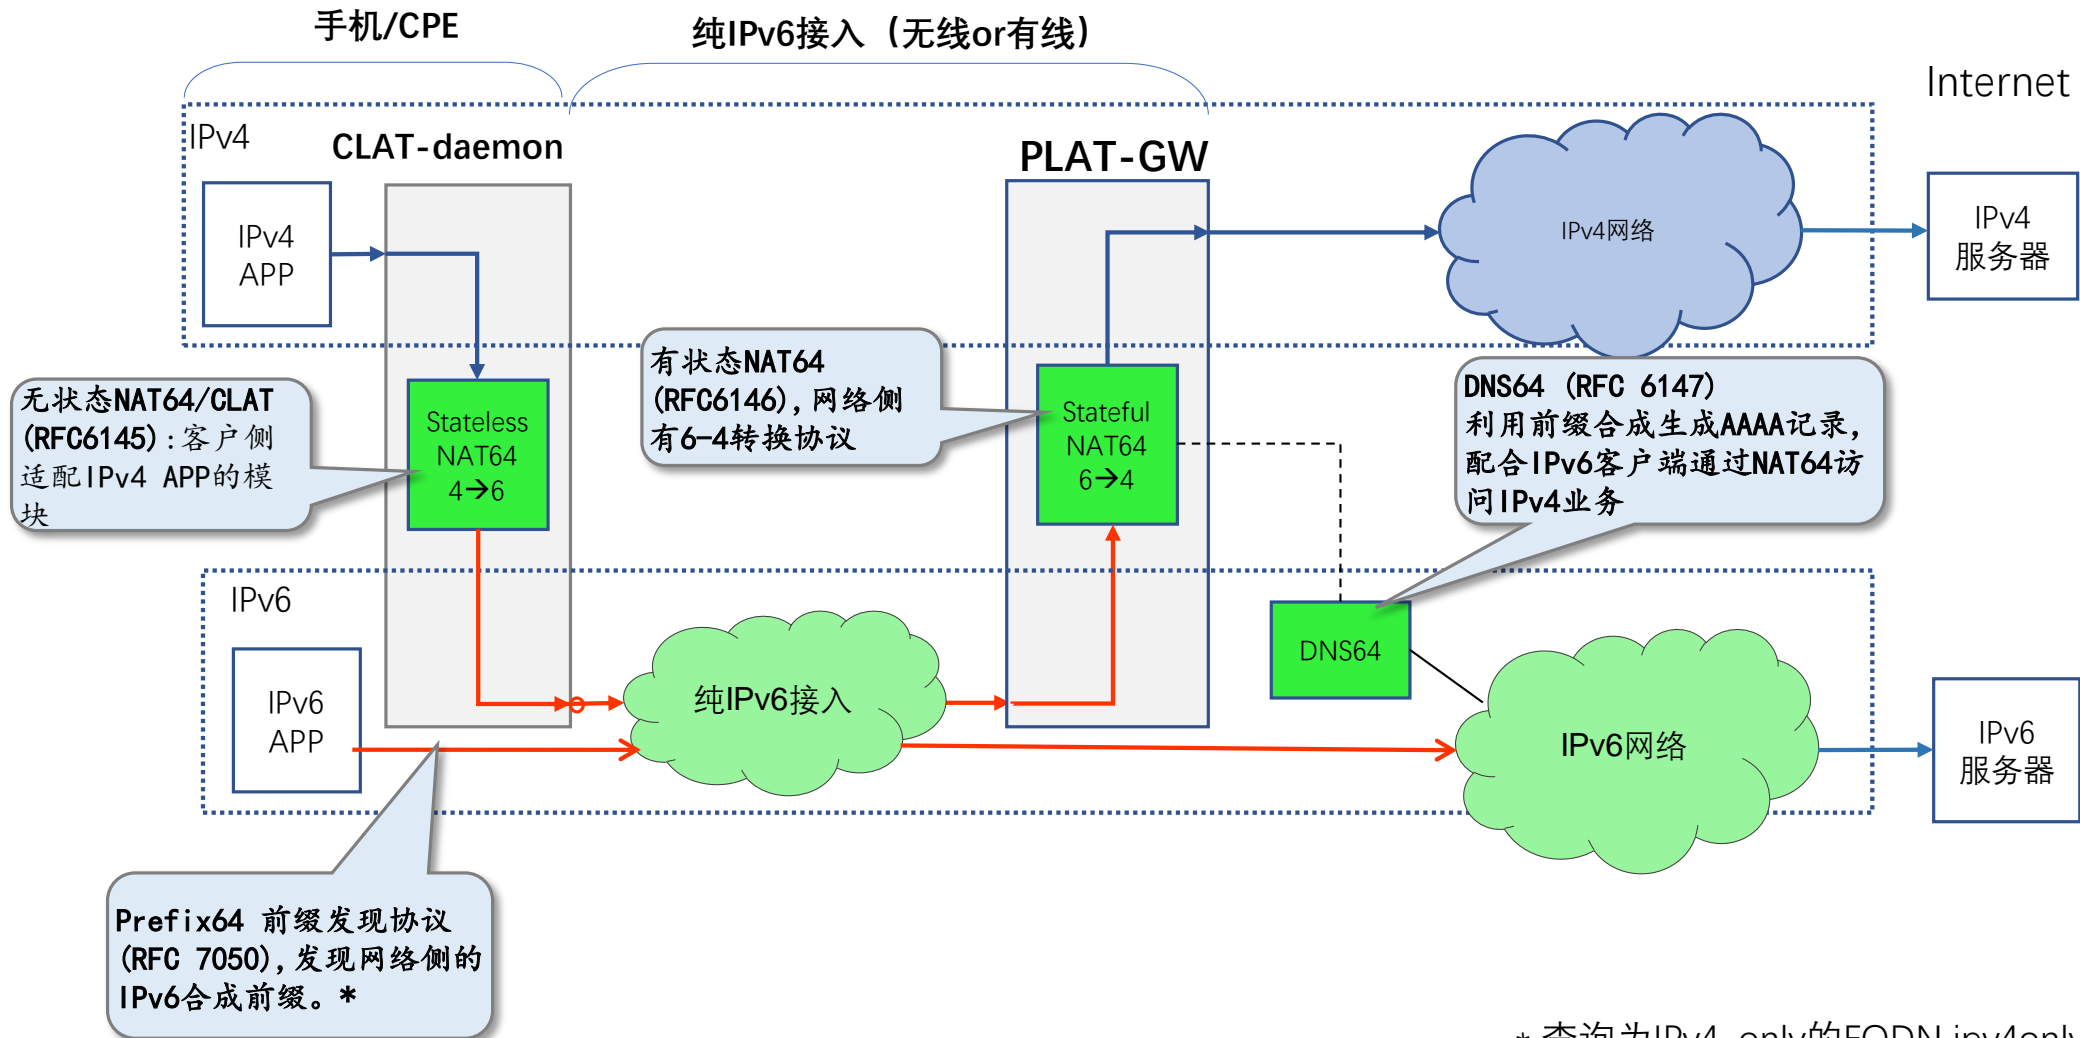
手机/CPE

纯IPv6接入（无线or有线）

Internet

IPv4

CLAT-daemon

PLAT-GW

IPv4
APP

IPv4网络

IPv4
服务器

无状态NAT64/CLAT (RFC6145)：客户侧适配IPv4 APP的模块

Stateless
NAT64
4→6

有状态NAT64 (RFC6146)，网络侧有6-4转换协议

Stateful
NAT64
6→4

DNS64（RFC 6147）
利用前缀合成生成AAAA记录，配合IPv6客户端通过NAT64访问IPv4业务

IPv6

IPv6
APP

纯IPv6接入

DNS64

IPv6网络

IPv6
服务器

Prefix64 前缀发现协议 (RFC 7050)，发现网络侧的IPv6合成前缀。*

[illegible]